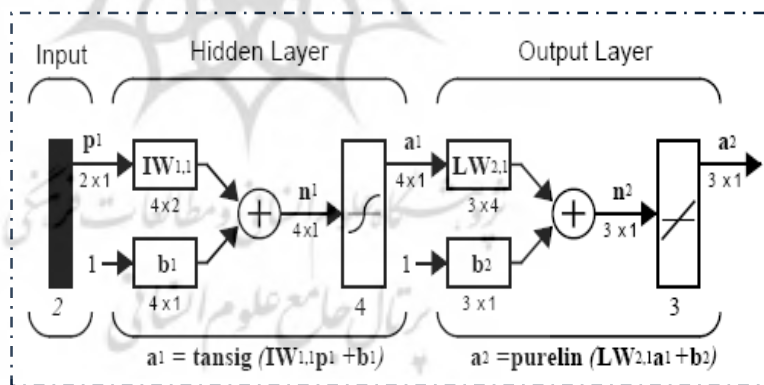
Input

Hidden Layer

Output Layer

$\mathbf{p}^1$
2 x 1

$\mathbf{IW}_{1,1}$
4x2

1

$\mathbf{b}_1$
4 x 1

$\mathbf{n}^1$
4x1

4

$\mathbf{a}^1$
4x1

$\mathbf{LW}_{2,1}$
3 x4

1

$\mathbf{b}_2$
3 x 1

$\mathbf{n}^2$
3 x 1

3

$\mathbf{a}^2$
3 x 1

2

$\mathbf{a}_1$ = tansig ($\mathbf{IW}_{1,1}\mathbf{p}_1 + \mathbf{b}_1$)

$\mathbf{a}_2$ =purelin ($\mathbf{LW}_{2,1}\mathbf{a}_1 + \mathbf{b}_2$)